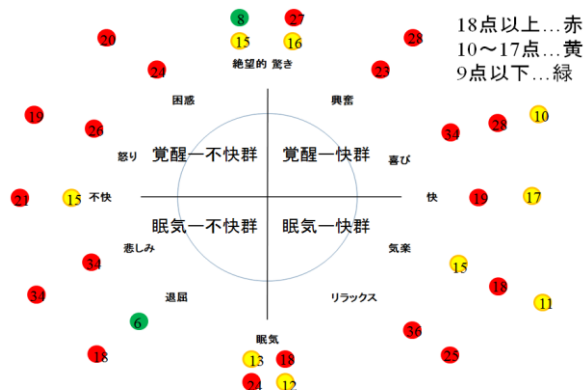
18点以上…赤
10～17点…黄
9点以下…緑

8 27
15 16
20 28
絶望的 驚き
21 23
困惑 興奮
19 26 34 28 10
覚醒ー不快群 覚醒ー快群
怒り 喜び
21 15 不快 快 19 17
眠気ー不快群 眠気ー快群
悲しみ 気楽
34 15
18
34 退屈 リラックス 11
6
36
眠気
18 13 18 25
24 12